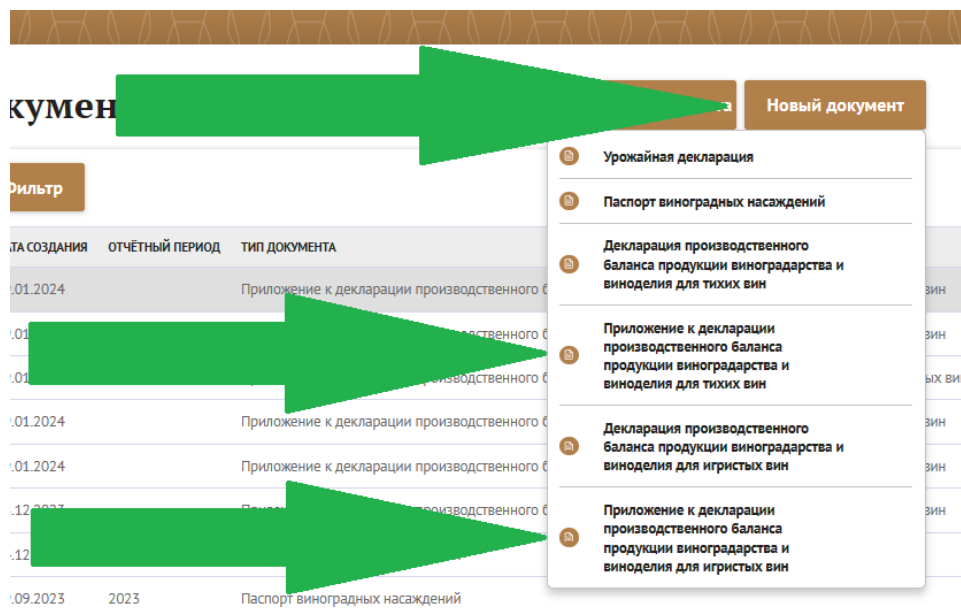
кумен

а

Новый документ

Фильтр

ТА СОЗДАНИЯ | ОТЧЁТНЫЙ ПЕРИОД | ТИП ДОКУМЕНТА

.01.2024 | | Приложение к декларации производственного б | вин

.01 | | ространственного б | вин

.01 | | ространственного б | ых ви

.01.2024 | | Приложение к декларации производственного б | вин

.01.2024 | | Приложение к декларации производственного б | вин

.12.2023 | | изводственного б | вин

.12

.09.2023 | 2023 | Паспорт виноградных насаждений

Урожайная декларация

Паспорт виноградных насаждений

Декларация производственного баланса продукции виноградарства и виноделия для тихих вин

Приложение к декларации производственного баланса продукции виноградарства и виноделия для тихих вин

Декларация производственного баланса продукции виноградарства и виноделия для игристых вин

Приложение к декларации производственного баланса продукции виноградарства и виноделия для игристых вин